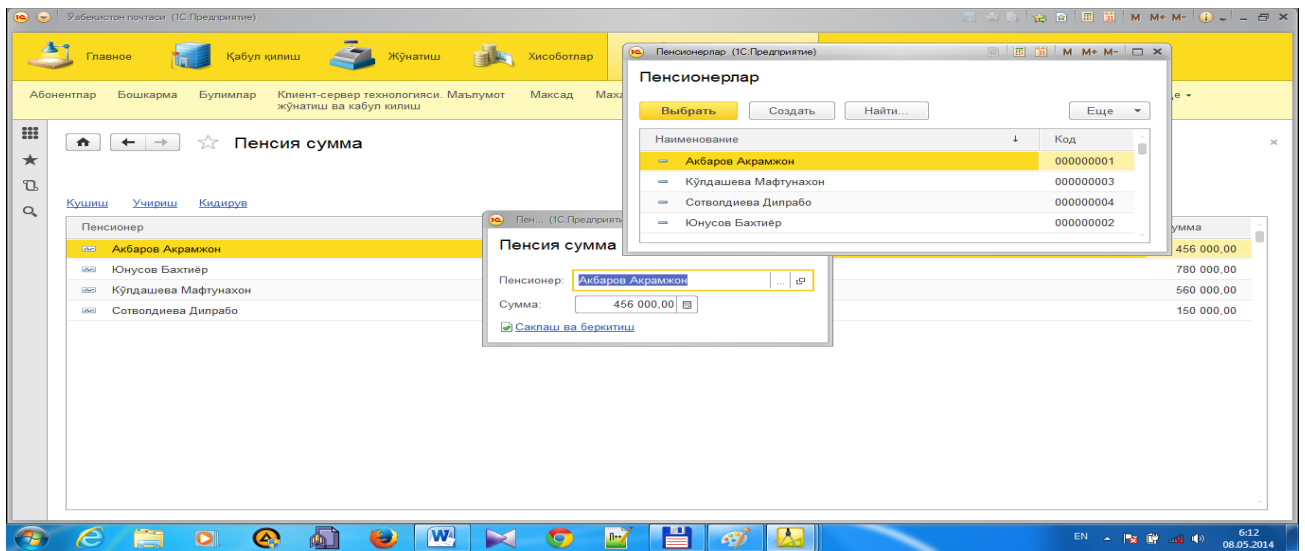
Ўзбекистон почтаси (1С:Предприятие)

M M+ M-

Главное
Қабул қилиш
Жўнатиш
Хисоботлар

Абонентлар
Бошкарма
Булимлар
Клиент-сервер технологияси. Маълумот жўнатиш ва қабул қилиш
Максад
Маха

Пенсия сумма

Кушиш
Учириш
Кидирув

| Пенсионер | Сумма |
|---|---|
| Акбаров Акрамжон | 456 000,00 |
| Юнусов Бахтиёр | 780 000,00 |
| Кўлдашева Мафтунахон | 560 000,00 |
| Сотволдиева Дилрабо | 150 000,00 |

Пен... (1С:Предприятие)

Пенсия сумма

Пенсионер: Акбаров Акрамжон
Сумма: 456 000,00

Саклаш ва беркитиш

Пенсионерлар (1С:Предприятие)

M M+ M-

Пенсионерлар

Выбрать
Создать
Найти...
Еще

| Наименование | Код |
|---|---|
| Акбаров Акрамжон | 000000001 |
| Кўлдашева Мафтунахон | 000000003 |
| Сотволдиева Дилрабо | 000000004 |
| Юнусов Бахтиёр | 000000002 |

EN
6:12
08.05.2014